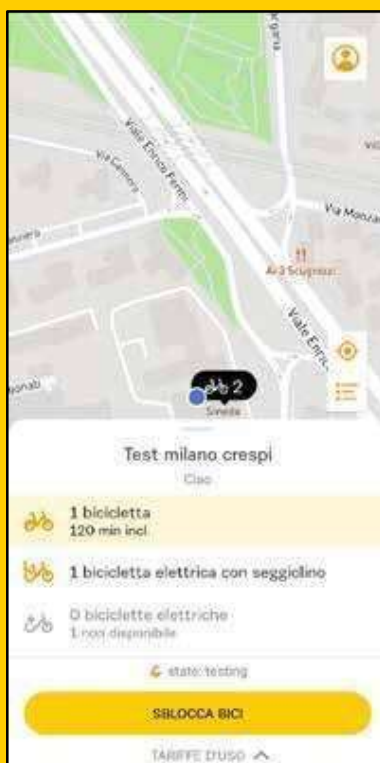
Viale Enrico Fermi

Via Gemona

Via Monza

Ai 3 Scalini

Viale Enrico

2

Test milano crespi

Ciao

1 bicicletta
120 min incl

1 bicicletta elettrica con seggiolino

0 biciclette elettriche
1 non disponibile

state: testing

SBLOCCA BICI

TARIFFE D'USO